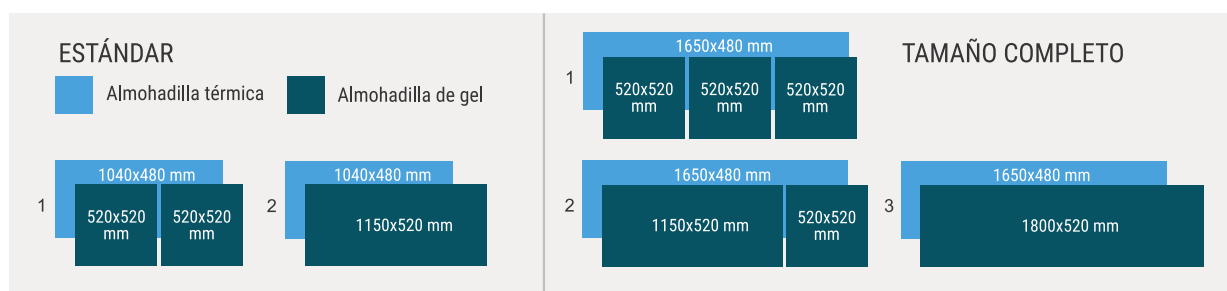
ESTÁNDAR

Almohadilla térmica

Almohadilla de gel

1

1040x480 mm

520x520 mm

520x520 mm

2

1040x480 mm

1150x520 mm

1

1650x480 mm

520x520 mm

520x520 mm

520x520 mm

TAMAÑO COMPLETO

2

1650x480 mm

1150x520 mm

520x520 mm

3

1650x480 mm

1800x520 mm